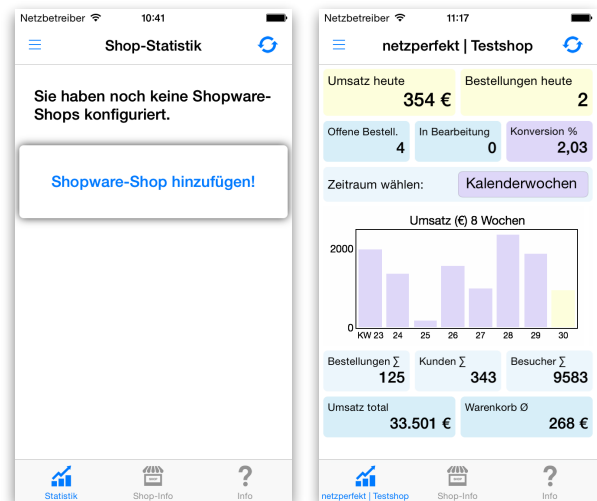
Netzbetreiber 10:41

Shop-Statistik

Sie haben noch keine Shopware-Shops konfiguriert.

Shopware-Shop hinzufügen!

Statistik Shop-Info Info

Netzbetreiber 11:17

netzperfekt | Testshop

Umsatz heute
354 €

Bestellungen heute
2

Offene Bestell.
4

In Bearbeitung
0

Konversion %
2,03

Zeitraum wählen: Kalenderwochen

Umsatz (€) 8 Wochen

2000

0

KW 23 24 25 26 27 28 29 30

Bestellungen ∑
125

Kunden ∑
343

Besucher ∑
9583

Umsatz total
33.501 €

Warenkorb Ø
268 €

netzperfekt | Testshop Shop-Info Info